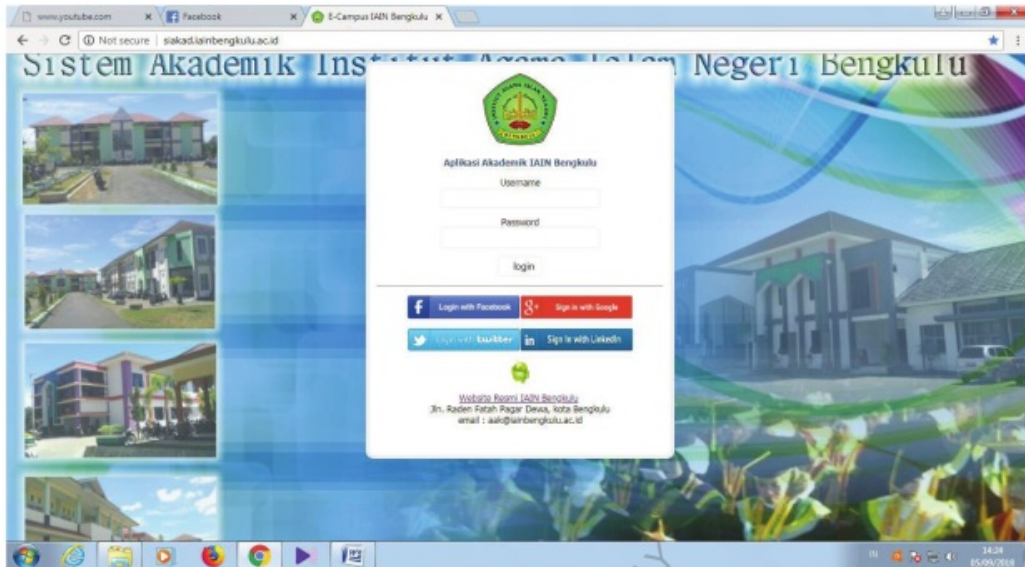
www.youtube.com
Facebook
E-Campus IAIN Bengkulu

Not secure | siakad.iainbengkulu.ac.id

Sistem Akademik Ins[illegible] Negeri Bengkulu

Aplikasi Akademik IAIN Bengkulu

Username

Password

login

Login with Facebook

Sign in with Google

Login with twitter

Sign In with LinkedIn

Website Resmi IAIN Bengkulu
Jln. Raden Fatah Pagar Dewa, kota Bengkulu
email : aak@iainbengkulu.ac.id

IN

14:24
05/09/2019